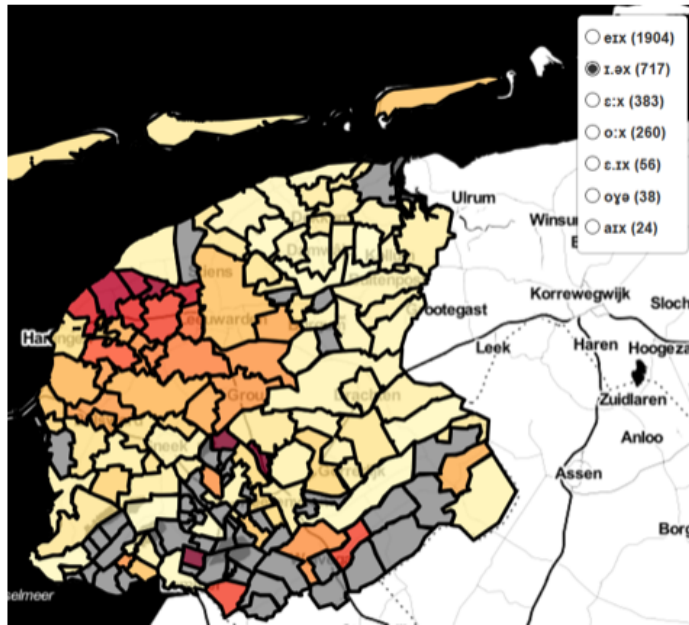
eɪx (1904)
ɪ.əx (717)
ɛːx (383)
oːx (260)
ɛ.ɪx (56)
oyə (38)
aɪx (24)

Ulrum
Winsum
Korrewegwijk
Sloch
Grootegast
Leek
Haren
Hoogeza
Zuidlaren
Anloo
Assen
Borg
Harlingen
Leeuwarden
Stiens
Dokkum
Kollum
Buitenpost
Grou
Drachten
Heerenveen
Gorredijk
IJsselmeer